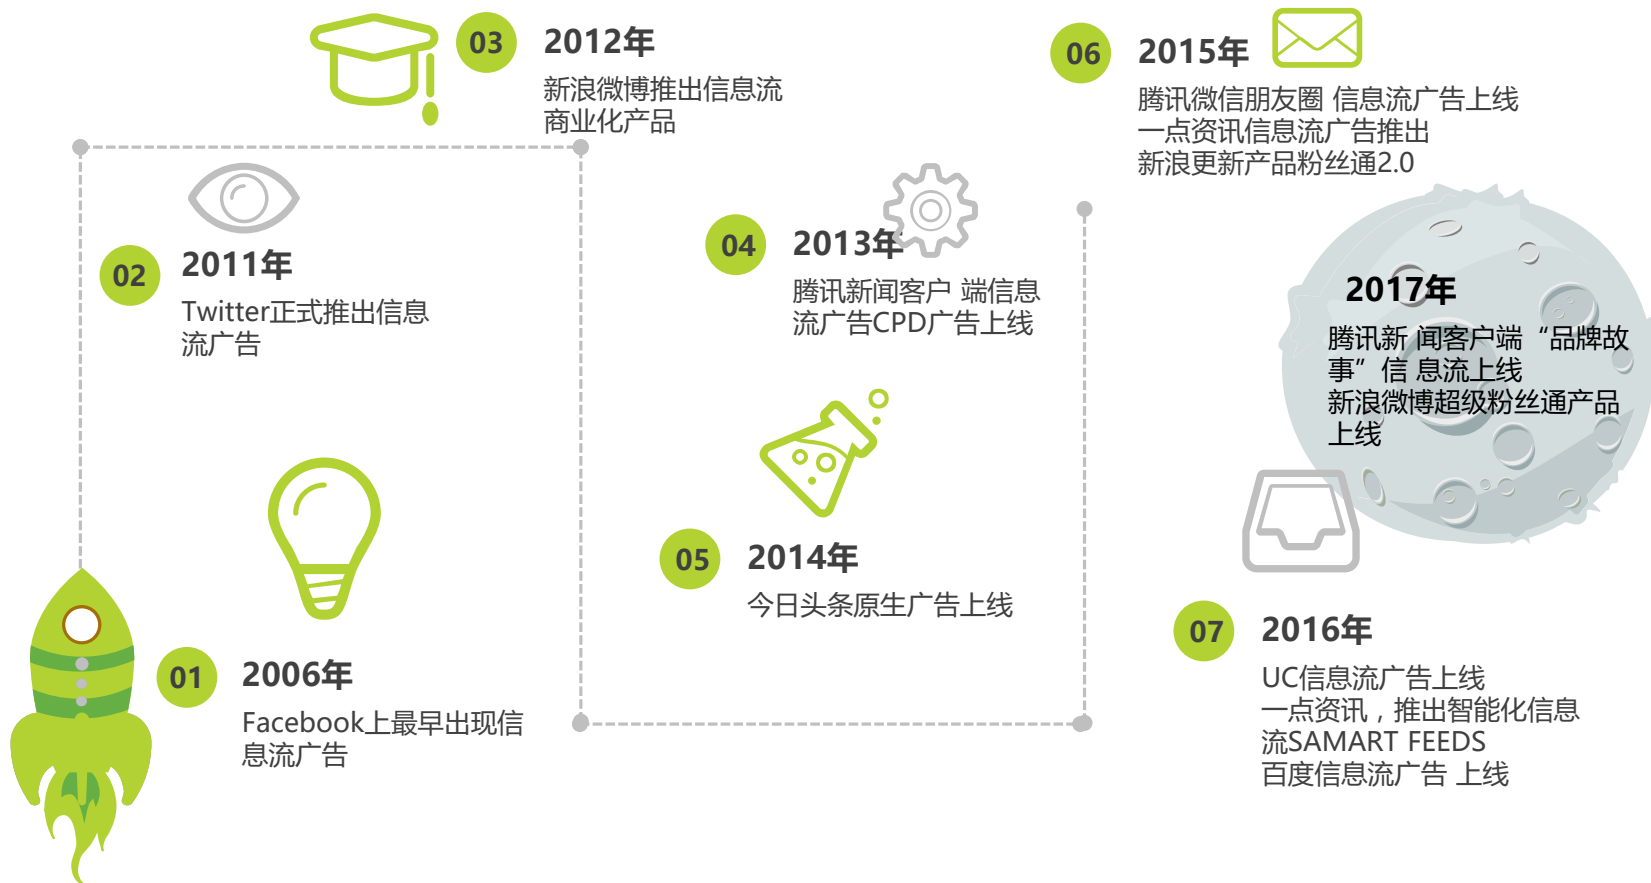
03
2012年
新浪微博推出信息流商业化产品

06
2015年
腾讯微信朋友圈 信息流广告上线
一点资讯信息流广告推出
新浪更新产品粉丝通2.0

02
2011年
Twitter正式推出信息流广告

04
2013年
腾讯新闻客户 端信息流广告CPD广告上线

2017年
腾讯新 闻客户端 “品牌故事” 信 息流上线
新浪微博超级粉丝通产品上线

05
2014年
今日头条原生广告上线

01
2006年
Facebook上最早出现信息流广告

07
2016年
UC信息流广告上线
一点资讯，推出智能化信息流SAMART FEEDS
百度信息流广告 上线